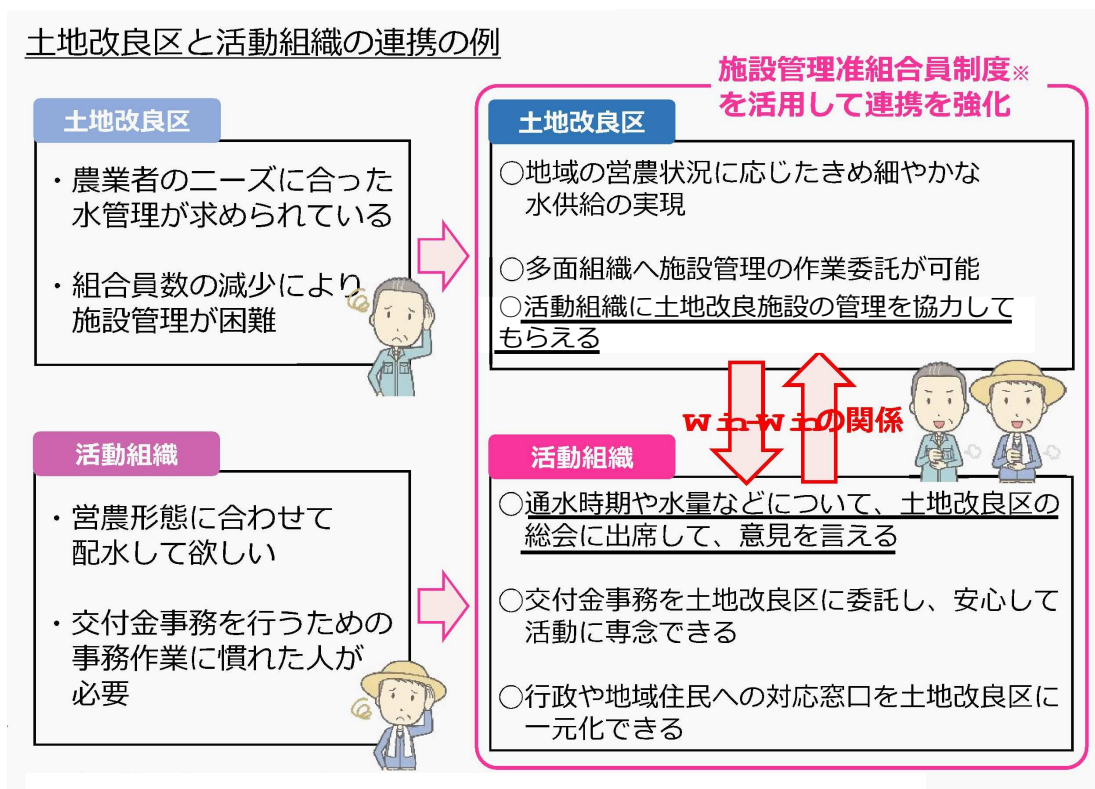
土地改良区と活動組織の連携の例

土地改良区

・農業者のニーズに合った水管理が求められている

・組合員数の減少により施設管理が困難

活動組織

・営農形態に合わせて配水して欲しい

・交付金事務を行うための事務作業に慣れた人が必要

施設管理准組合員制度※を活用して連携を強化

土地改良区

○地域の営農状況に応じたきめ細やかな水供給の実現

○多面組織へ施設管理の作業委託が可能

○活動組織に土地改良施設の管理を協力してもらえる

winwinの関係

活動組織

○通水時期や水量などについて、土地改良区の総会に出席して、意見を言える

○交付金事務を土地改良区に委託し、安心して活動に専念できる

○行政や地域住民への対応窓口を土地改良区に一元化できる